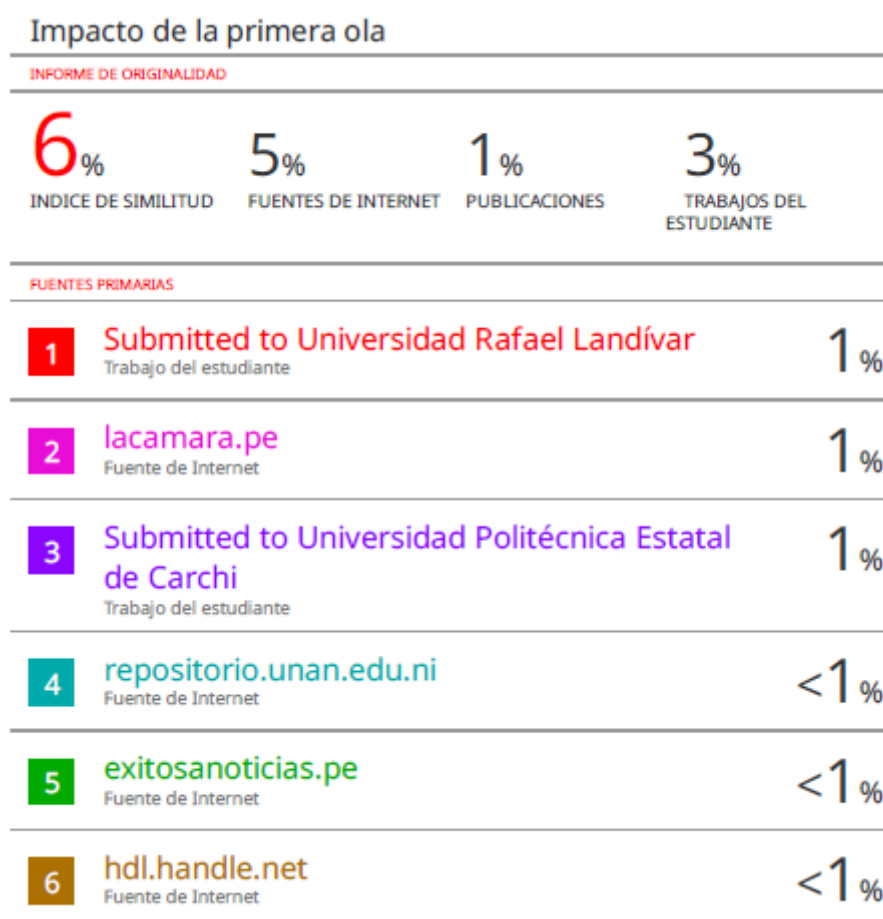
Impacto de la primera ola

INFORME DE ORIGINALIDAD

6%
INDICE DE SIMILITUD

5%
FUENTES DE INTERNET

1%
PUBLICACIONES

3%
TRABAJOS DEL ESTUDIANTE

FUENTES PRIMARIAS

1 Submitted to Universidad Rafael Landívar
Trabajo del estudiante
1%

2 lacamara.pe
Fuente de Internet
1%

3 Submitted to Universidad Politécnica Estatal de Carchi
Trabajo del estudiante
1%

4 repositorio.unan.edu.ni
Fuente de Internet
<1%

5 exitosanoticias.pe
Fuente de Internet
<1%

6 hdl.handle.net
Fuente de Internet
<1%